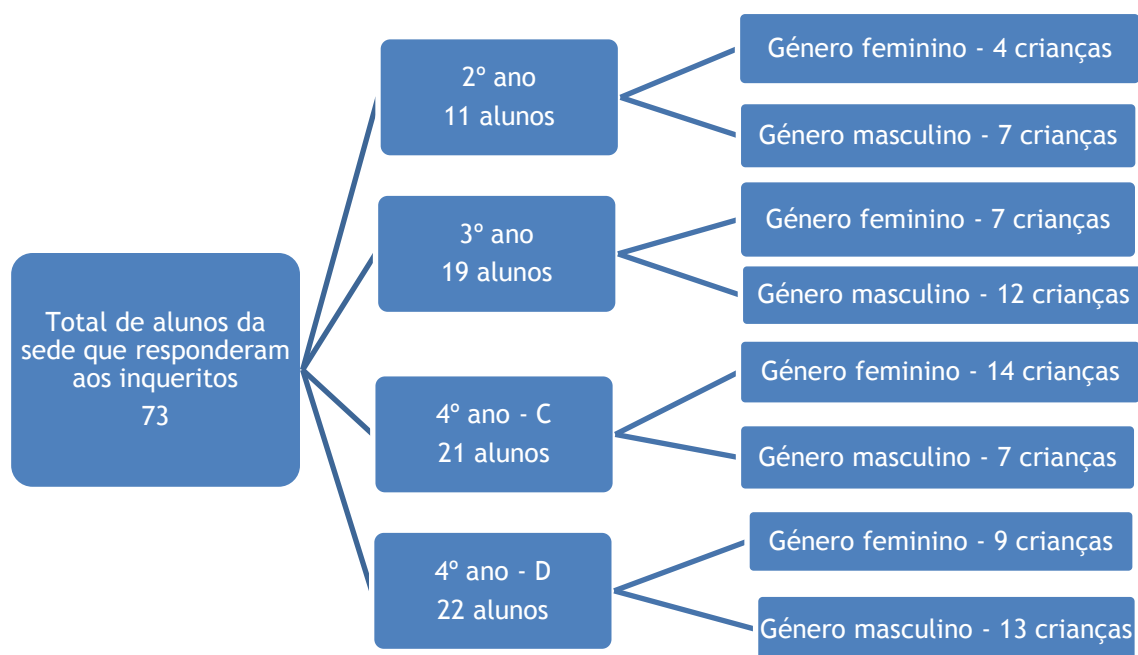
Total de alunos da sede que responderam aos inqueritos
73

2º ano
11 alunos

Género feminino - 4 crianças

Género masculino - 7 crianças

3º ano
19 alunos

Género feminino - 7 crianças

Género masculino - 12 crianças

4º ano - C
21 alunos

Género feminino - 14 crianças

Género masculino - 7 crianças

4º ano - D
22 alunos

Género feminino - 9 crianças

Género masculino - 13 crianças